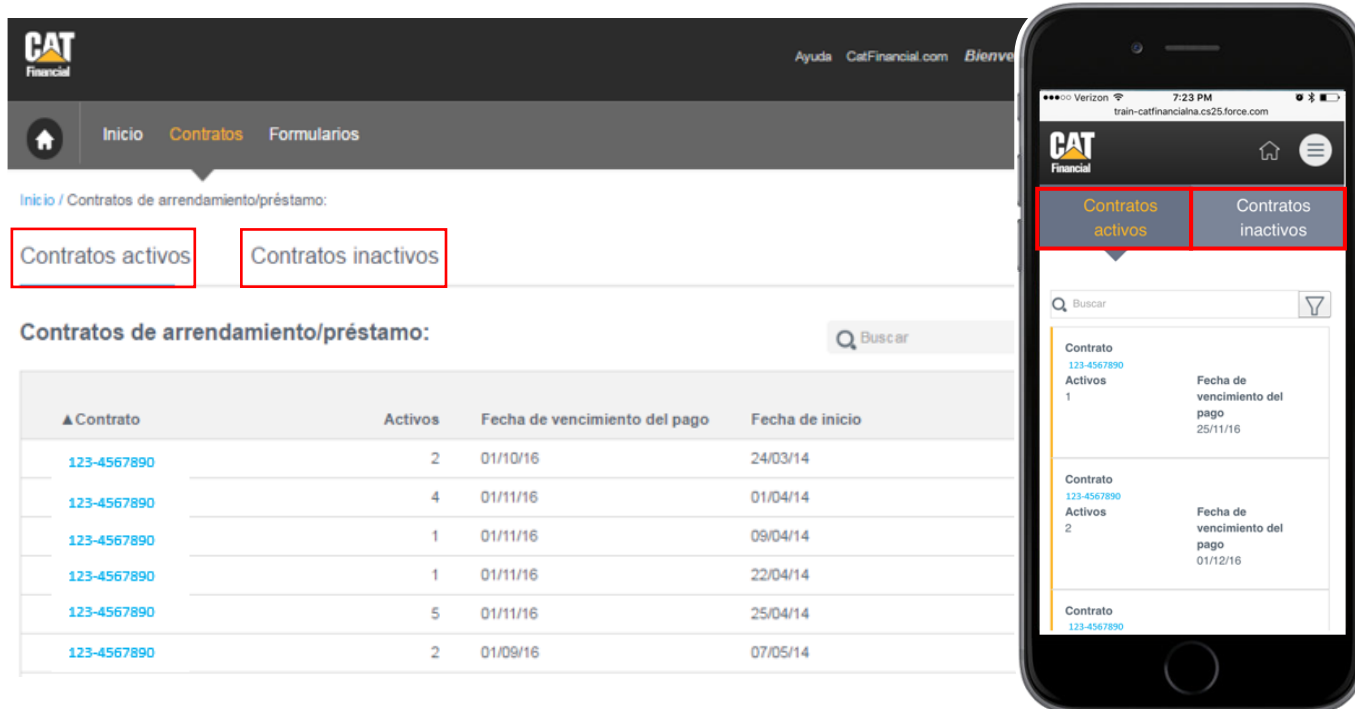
CAT Financial

Ayuda CatFinancial.com Bienve

Inicio Contratos Formularios

Inicio / Contratos de arrendamiento/préstamo:

Contratos activos Contratos inactivos

Contratos de arrendamiento/préstamo:

Buscar

| ▲Contrato | Activos | Fecha de vencimiento del pago | Fecha de inicio |
|---|---|---|---|
| 123-4567890 | 2 | 01/10/16 | 24/03/14 |
| 123-4567890 | 4 | 01/11/16 | 01/04/14 |
| 123-4567890 | 1 | 01/11/16 | 09/04/14 |
| 123-4567890 | 1 | 01/11/16 | 22/04/14 |
| 123-4567890 | 5 | 01/11/16 | 25/04/14 |
| 123-4567890 | 2 | 01/09/16 | 07/05/14 |

●●●○○ Verizon 7:23 PM
train-catfinancialna.cs25.force.com

CAT Financial

Contratos activos Contratos inactivos

Buscar

Contrato
123-4567890
Activos
1
Fecha de vencimiento del pago
25/11/16

Contrato
123-4567890
Activos
2
Fecha de vencimiento del pago
01/12/16

Contrato
123-4567890